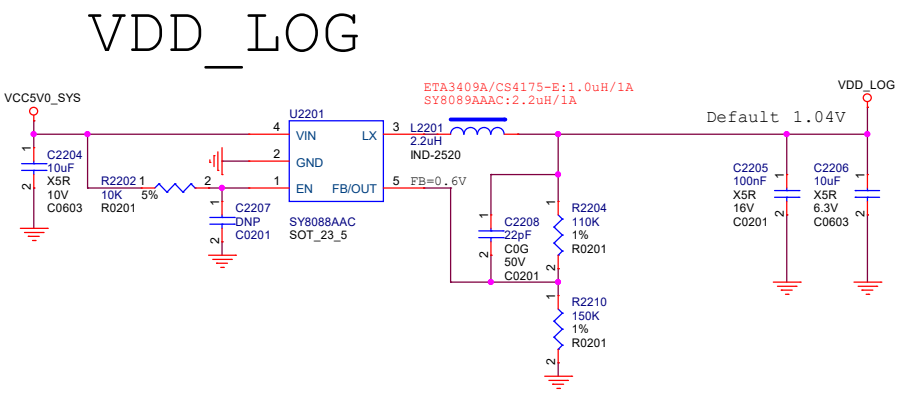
VDD_LOG

VCC5V0_SYS

C2204
10uF
X5R
10V
C0603

R2202 1 2
10K 5%
R0201

C2207
DNP
C0201

U2201
4 VIN
2 GND
1 EN
LX 3
FB/OUT 5
SY8088AAC
SOT_23_5

ETA3409A/CS4175-E:1.0uH/1A
SY8089AAAC:2.2uH/1A

L2201
2.2uH
IND-2520

FB=0.6V

C2208
22pF
C0G
50V
C0201

R2204
110K
1%
R0201

R2210
150K
1%
R0201

Default 1.04V

VDD_LOG

C2205
100nF
X5R
16V
C0201

C2206
10uF
X5R
6.3V
C0603